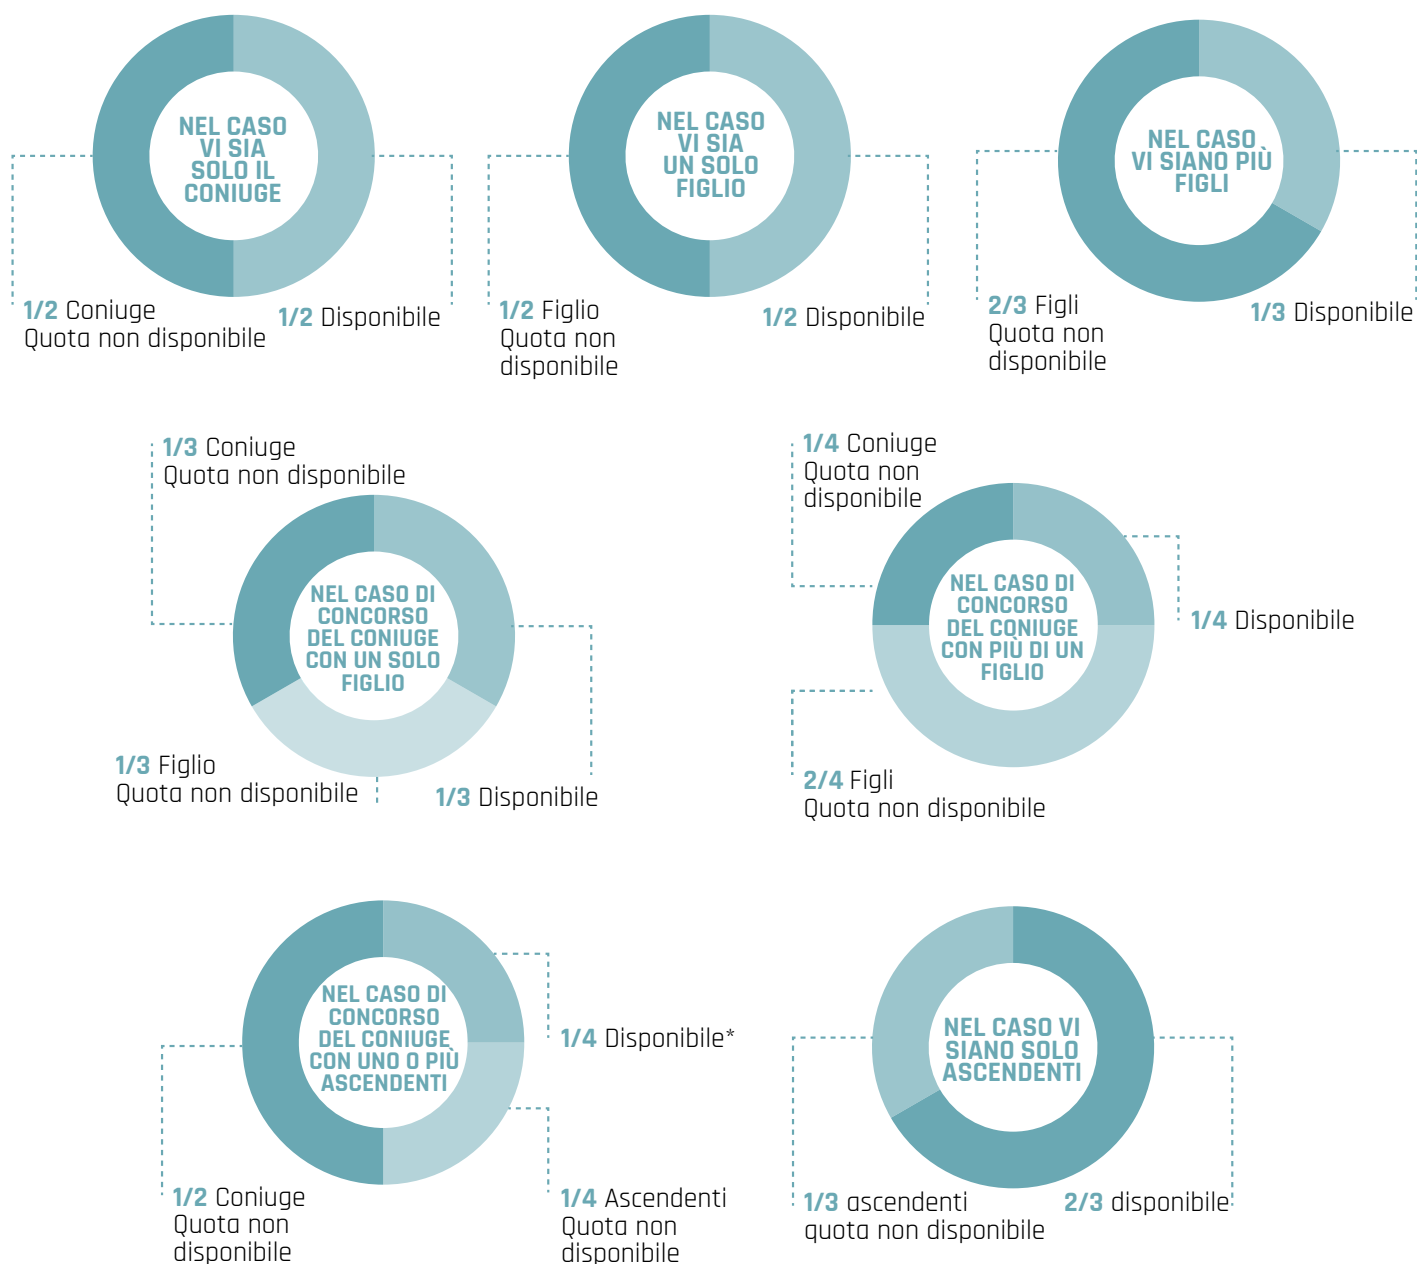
NEL CASO VI SIA SOLO IL CONIUGE

1/2 Coniuge
Quota non disponibile

1/2 Disponibile

NEL CASO VI SIA UN SOLO FIGLIO

1/2 Figlio
Quota non disponibile

1/2 Disponibile

NEL CASO VI SIANO PIÙ FIGLI

2/3 Figli
Quota non disponibile

1/3 Disponibile

1/3 Coniuge
Quota non disponibile

NEL CASO DI CONCORSO DEL CONIUGE CON UN SOLO FIGLIO

1/3 Figlio
Quota non disponibile

1/3 Disponibile

1/4 Coniuge
Quota non disponibile

NEL CASO DI CONCORSO DEL CONIUGE CON PIÙ DI UN FIGLIO

1/4 Disponibile

2/4 Figli
Quota non disponibile

NEL CASO DI CONCORSO DEL CONIUGE CON UNO O PIÙ ASCENDENTI

1/4 Disponibile*

1/2 Coniuge
Quota non disponibile

1/4 Ascendenti
Quota non disponibile

NEL CASO VI SIANO SOLO ASCENDENTI

1/3 ascendenti
quota non disponibile

2/3 disponibile